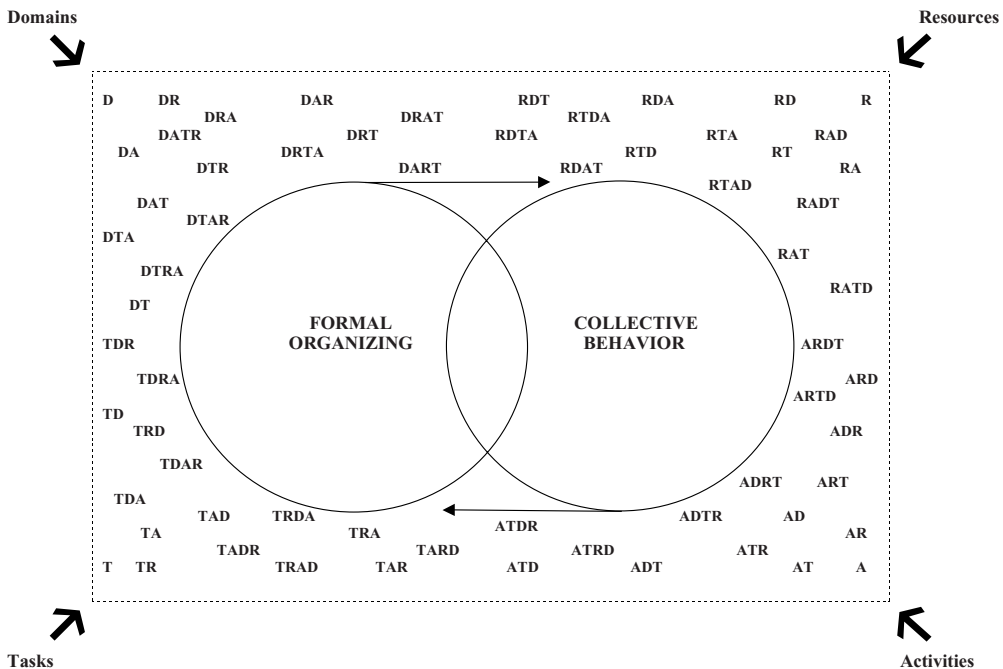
Domains

Resources

D DR DRA DAR DRAT RDT RDA RD R

DATR DRT RDTA RTDA RTA RAD

DA DTR DRTA RTD RT

DART RDAT RA

RTAD

DAT DTAR RADT

DTA

RAT

DTRA RATD

DT

FORMAL ORGANIZING

COLLECTIVE BEHAVIOR

TDR ARDT

TDRA ARD

ARTD

TD

TRD ADR

TDAR

ADRT ART

TDA

TAD TRDA ATDR ADTR AD

TA TRA AR

TADR TARD ATRD ATR

T TR TRAD TAR ATD ADT AT A

Tasks

Activities